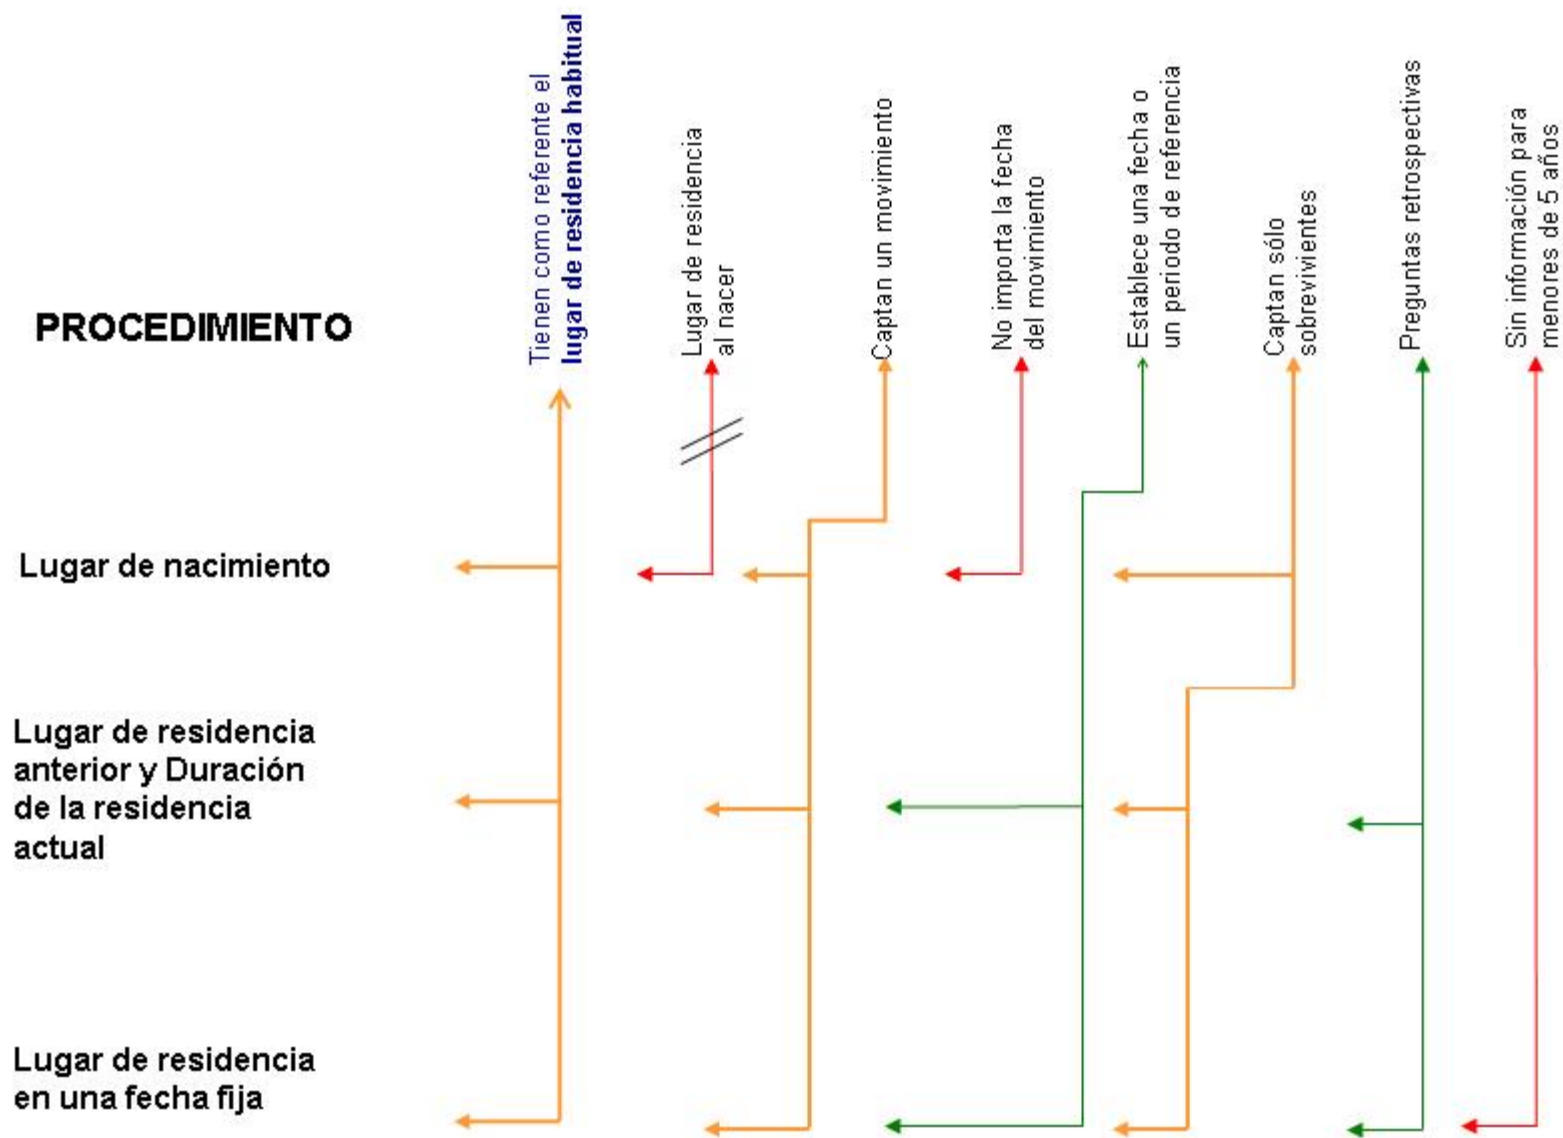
PROCEDIMIENTO

Tienen como referente el **lugar de residencia habitual**

Lugar de residencia al nacer

Captan un movimiento

No importa la fecha del movimiento

Establece una fecha o un periodo de referencia

Captan sólo sobrevivientes

Preguntas retrospectivas

Sin información para menores de 5 años

Lugar de nacimiento

Lugar de residencia anterior y Duración de la residencia actual

Lugar de residencia en una fecha fija